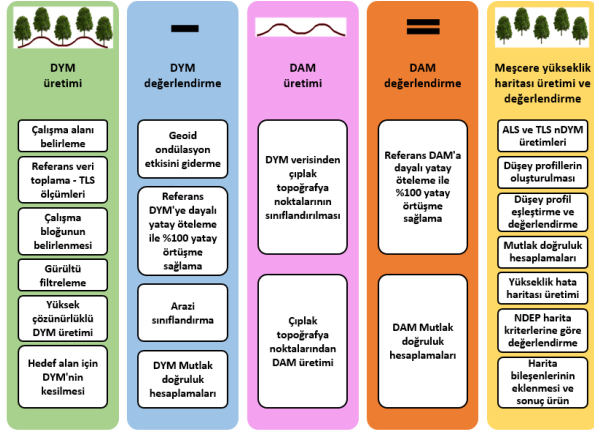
DYM üretimi

Çalışma alanı belirleme

Referans veri toplama - TLS ölçümleri

Çalışma bloğunun belirlenmesi

Gürültü filtreleme

Yüksek çözünürlüklü DYM üretimi

Hedef alan için DYM'nin kesilmesi

DYM değerlendirme

Geoid ondülasyon etkisini giderme

Referans DYM'ye dayalı yatay öteleme ile %100 yatay örtüşme sağlama

Arazi sınıflandırma

DYM Mutlak doğruluk hesaplamaları

DAM üretimi

DYM verisinden çıplak topoğrafya noktalarının sınıflandırılması

Çıplak topoğrafya noktalarından DAM üretimi

DAM değerlendirme

Referans DAM'a dayalı yatay öteleme ile %100 yatay örtüşme sağlama

DAM Mutlak doğruluk hesaplamaları

Meşcere yükseklik haritası üretimi ve değerlendirme

ALS ve TLS nDYM üretimleri

Düşey profillerin oluşturulması

Düşey profil eşleştirme ve değerlendirme

Mutlak doğruluk hesaplamaları

Yükseklik hata haritası üretimi

NDEP harita kriterlerine göre değerlendirme

Harita bileşenlerinin eklenmesi ve sonuç ürün